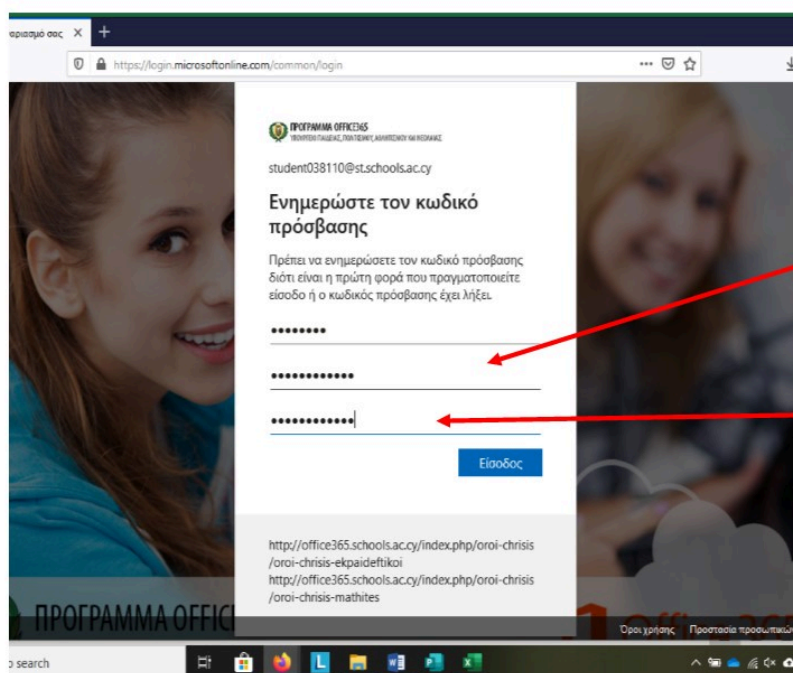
αριασμό σας ×

https://login.microsoftonline.com/common/login

ΠΡΟΓΡΑΜΜΑ OFFICE365
ΥΠΟΥΡΓΕΙΟ ΠΑΙΔΕΙΑΣ, ΠΟΛΙΤΙΣΜΟΥ, ΑΘΛΗΤΙΣΜΟΥ ΚΑΙ ΝΕΟΛΑΙΑΣ

student038110@st.schools.ac.cy

Ενημερώστε τον κωδικό πρόσβασης

Πρέπει να ενημερώσετε τον κωδικό πρόσβασης διότι είναι η πρώτη φορά που πραγματοποιείτε είσοδο ή ο κωδικός πρόσβασης έχει λήξει.

••••••••

•••••••••••••

•••••••••••••

Είσοδος

http://office365.schools.ac.cy/index.php/oroi-chrisis/oroi-chrisis-ekpaideftikoi
http://office365.schools.ac.cy/index.php/oroi-chrisis/oroi-chrisis-mathites

ΠΡΟΓΡΑΜΜΑ OFFIC

Όροι χρήσης Προστασία προσωπικώ

o search